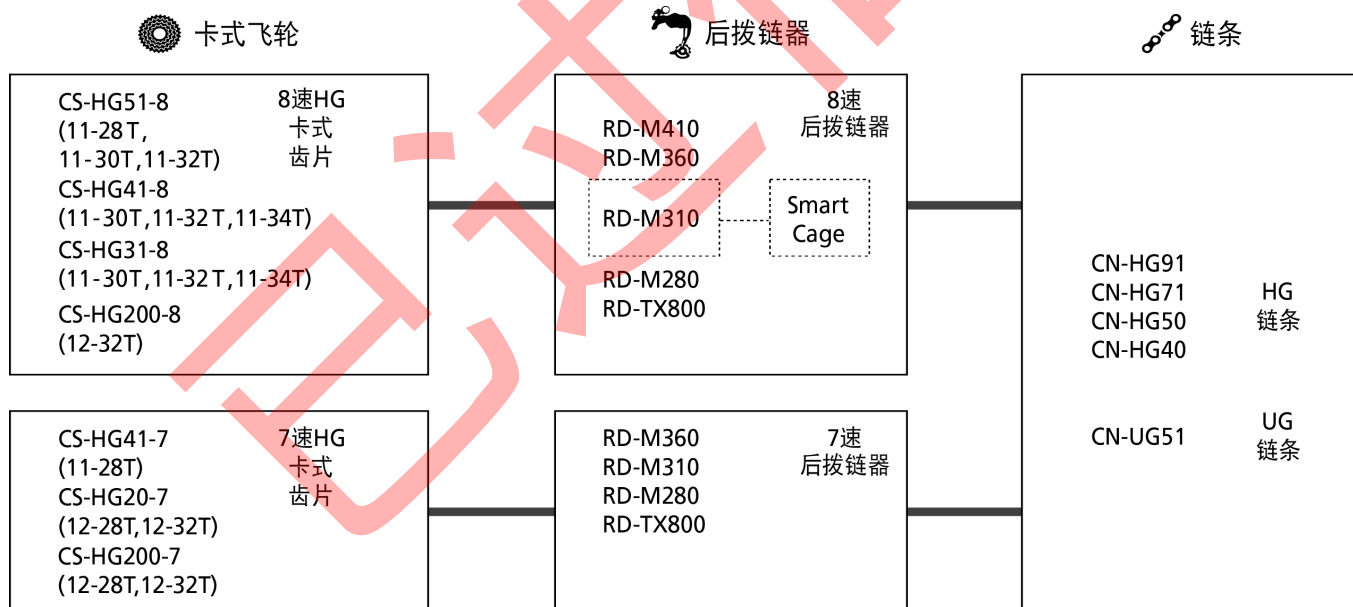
卡式飞轮

后拨链器

链条

CS-HG51-8
(11-28 T,
11-30T,11-32T)
CS-HG41-8
(11-30T,11-32 T,11-34T)
CS-HG31-8
(11-30T,11-32 T,11-34T)
CS-HG200-8
(12-32T)

8速HG
卡式
齿片

RD-M410
RD-M360
RD-M310
RD-M280
RD-TX800

8速
后拨链器

Smart
Cage

CN-HG91
CN-HG71
CN-HG50
CN-HG40

HG
链条

CN-UG51

UG
链条

CS-HG41-7
(11-28T)
CS-HG20-7
(12-28T,12-32T)
CS-HG200-7
(12-28T,12-32T)

7速HG
卡式
齿片

RD-M360
RD-M310
RD-M280
RD-TX800

7速
后拨链器